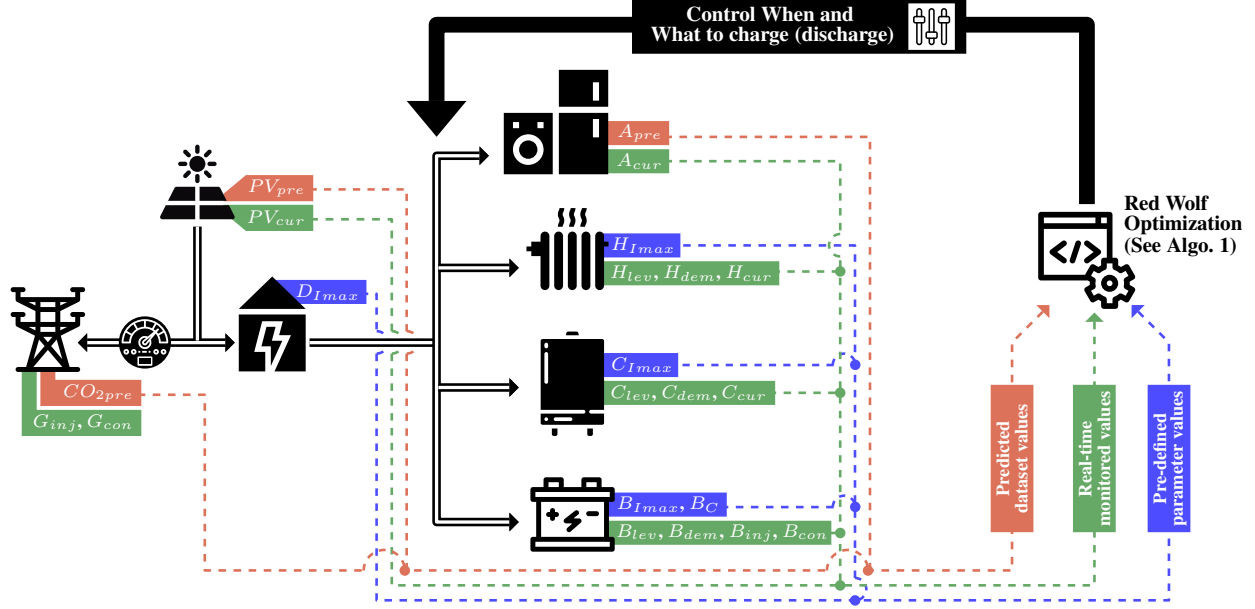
Control When and What to charge (discharge)

$A_{pre}$

$A_{cur}$

$PV_{pre}$

$PV_{cur}$

$H_{Imax}$

$H_{lev}, H_{dem}, H_{cur}$

$D_{Imax}$

Red Wolf Optimization (See Algo. 1)

$C_{Imax}$

$C_{lev}, C_{dem}, C_{cur}$

$CO_{2pre}$

$G_{inj}, G_{con}$

$B_{Imax}, B_C$

$B_{lev}, B_{dem}, B_{inj}, B_{con}$

Predicted dataset values

Real-time monitored values

Pre-defined parameter values